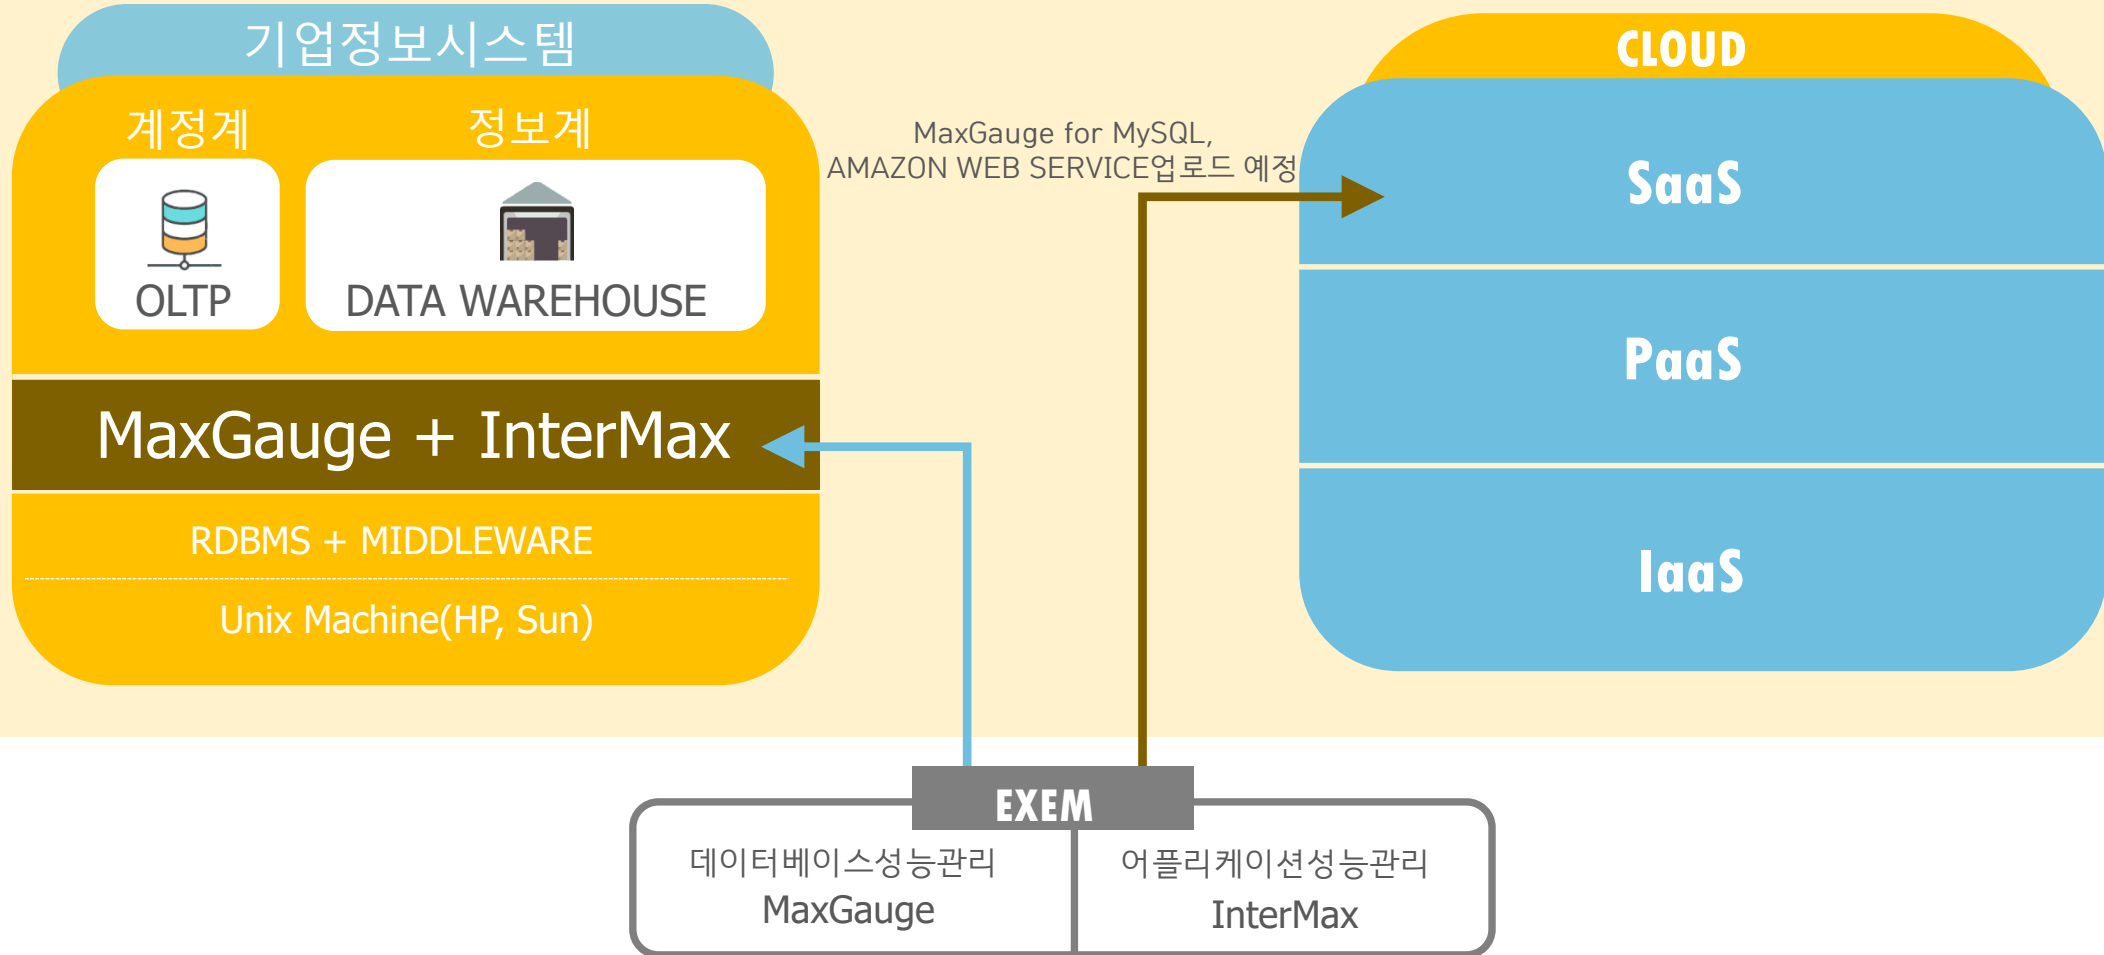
기업정보시스템

계정계

정보계

OLTP

DATA WAREHOUSE

MaxGauge + InterMax

RDBMS + MIDDLEWARE

Unix Machine(HP, Sun)

MaxGauge for MySQL, AMAZON WEB SERVICE업로드 예정

CLOUD

SaaS

PaaS

IaaS

EXEM

데이터베이스성능관리
MaxGauge

어플리케이션성능관리
InterMax